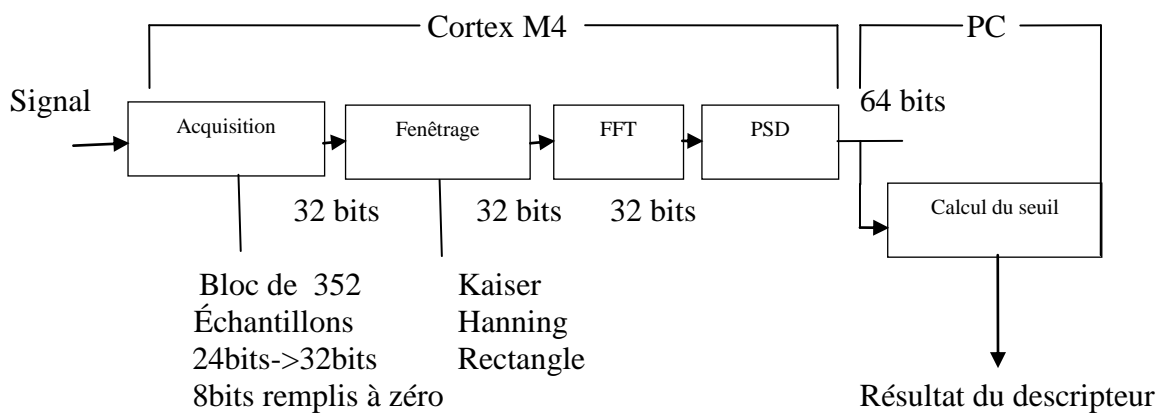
Cortex M4

PC

Signal

Acquisition

Fenêtrage

FFT

PSD

64 bits

Calcul du seuil

32 bits

32 bits

32 bits

Bloc de 352
Échantillons
24bits->32bits
8bits remplis à zéro

Kaiser
Hanning
Rectangle

Résultat du descripteur